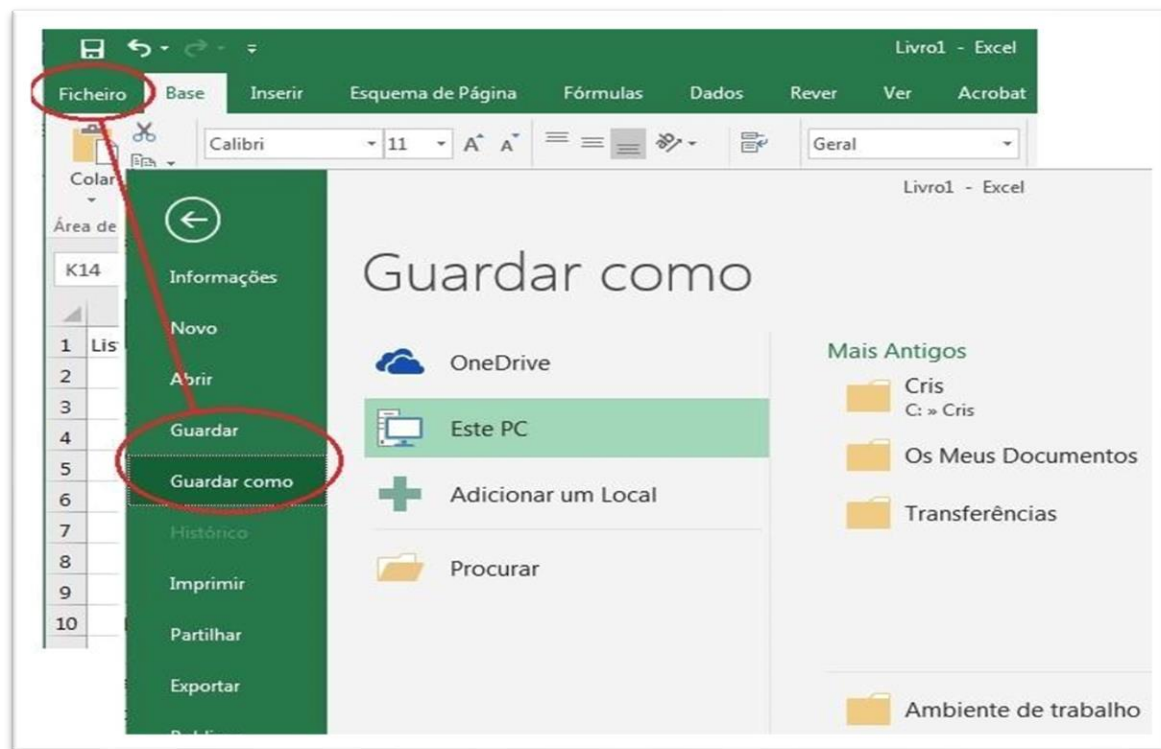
Livro1 - Excel

Ficheiro Base Inserir Esquema de Página Fórmulas Dados Rever Ver Acrobat

Calibri 11 Geral

Colar

Área de

K14

1 Lis
2
3
4
5
6
7
8
9
10

Livro1 - Excel

Informações
Novo
Abrir
Guardar
Guardar como
Histórico
Imprimir
Partilhar
Exportar

Guardar como

OneDrive
Este PC
Adicionar um Local
Procurar

Mais Antigos
Cris
C: » Cris
Os Meus Documentos
Transferências

Ambiente de trabalho